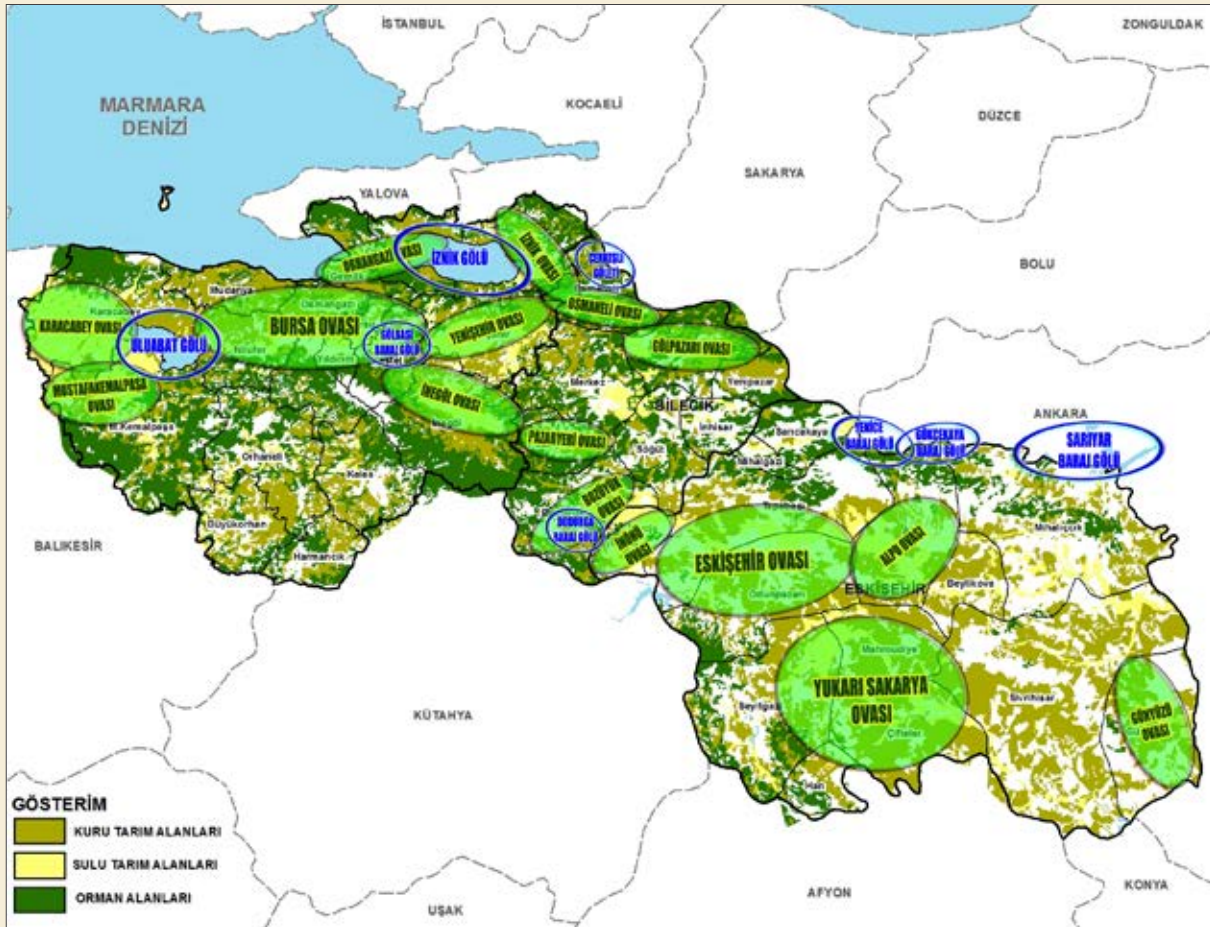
İSTANBUL
ZONGULDAK
MARMARA DENİZİ
KOCAELİ
DÜZCE
SAKARYA
YALOVA
DURAGAZI OVASI
İZNİK GÖLÜ
İZNİK OVASI
ÇERKEŞLİ GÖLETİ
BOLU
Mudanya
KARACABEY OVASI
BURSA OVASI
GÖLBAŞI BARAJ GÖLÜ
YENİŞEHİR OVASI
OSMANELİ OVASI
ULUABAT GÖLÜ
GÖLPAZARI OVASI
MUSTAFAKEMALPAŞA OVASI
İNEGÖL OVASI
BİLECİK
Yenipazar
ANKARA
M.Kemalpaşa
PAZARYERİ OVASI
YENİCE BARAJ GÖLÜ
GÖKÇEKAYA BARAJ GÖLÜ
SARIYAR BARAJ GÖLÜ
Orhaneli
Keles
Söğüt
İnhisar
BOZÜYÜK OVASI
DODURGA BARAJ GÖLÜ
İNÖNÜ OVASI
ESKİŞEHİR OVASI
ALPU OVASI
Büyükorhan
Harmancık
BALIKESİR
ESKİŞEHİR
Beylikova
Mihalıççık
YUKARI SAKARYA OVASI
GÜNYÜZÜ OVASI
KÜTAHYA
Sivrihisar
Seyitgazi
Çifteler
Han
GÖSTERİM
KURU TARIM ALANLARI
SULU TARIM ALANLARI
ORMAN ALANLARI
AFYON
KONYA
UŞAK